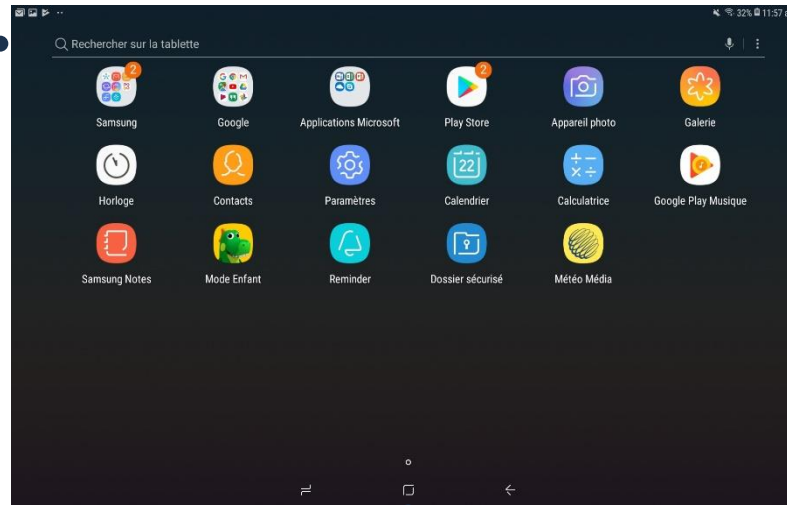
32% 11:57

Rechercher sur la tablette

2
Samsung

Google

Applications Microsoft

2
Play Store

Appareil photo

Galerie

Horloge

Contacts

Paramètres

22
Calendrier

Calculatrice

Google Play Musique

Samsung Notes

Mode Enfant

Reminder

Dossier sécurisé

Météo Média